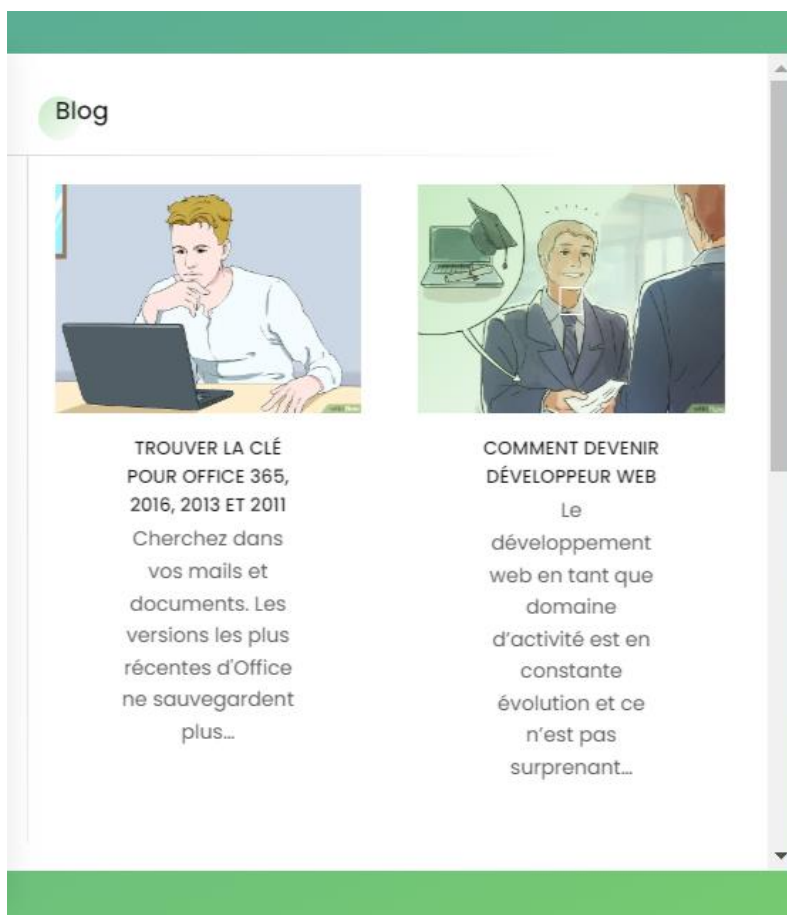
Blog

TROUVER LA CLÉ POUR OFFICE 365, 2016, 2013 ET 2011

Cherchez dans vos mails et documents. Les versions les plus récentes d'Office ne sauvegardent plus...

COMMENT DEVENIR DÉVELOPPEUR WEB

Le développement web en tant que domaine d'activité est en constante évolution et ce n'est pas surprenant...